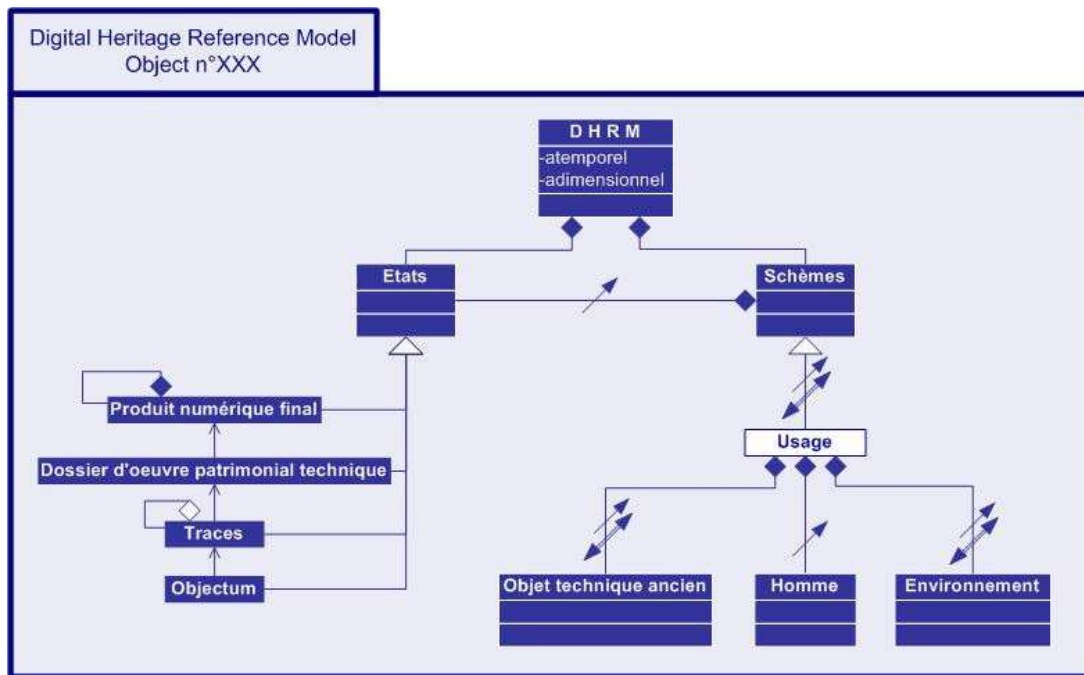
Digital Heritage Reference Model
Object n°XXX

D H R M
-atemporel
-adimensionnel

Etats

Schèmes

Produit numérique final

Dossier d'oeuvre patrimonial technique

Traces

Objectum

Usage

Objet technique ancien

Homme

Environnement